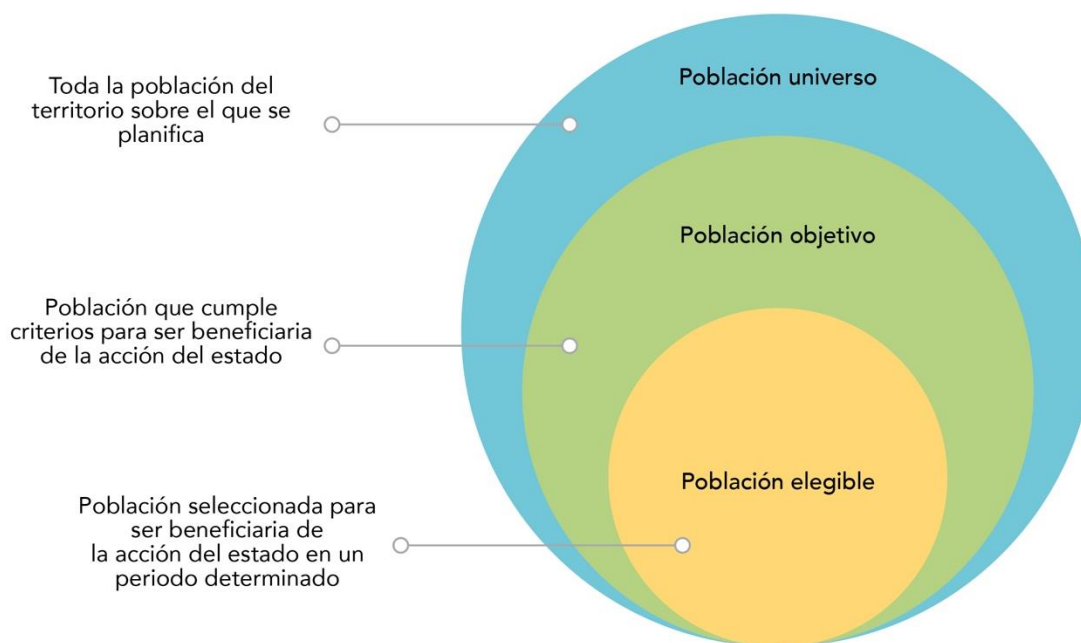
Toda la población del territorio sobre el que se planifica

Población universo

Población objetivo

Población que cumple criterios para ser beneficiaria de la acción del estado

Población elegible

Población seleccionada para ser beneficiaria de la acción del estado en un periodo determinado